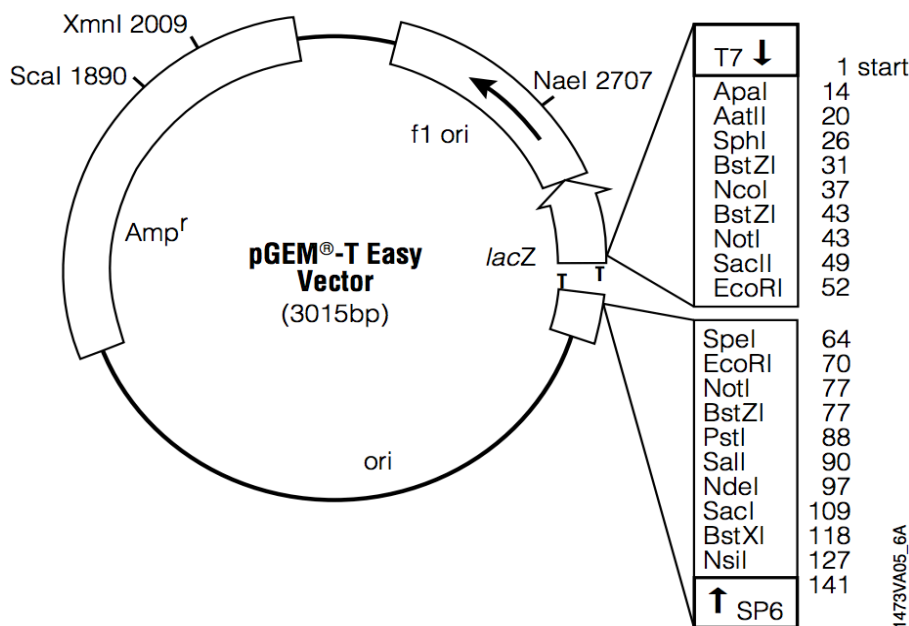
XmnI 2009
ScaI 1890
NaeI 2707
f1 ori
Amp$^r$
pGEM®-T Easy Vector
(3015bp)
lacZ
T
T
ori

| T7 ↓ | 1 start |
|---|---|
| ApaI | 14 |
| AatII | 20 |
| SphI | 26 |
| BstZI | 31 |
| NcoI | 37 |
| BstZI | 43 |
| NotI | 43 |
| SacII | 49 |
| EcoRI | 52 |

| | |
|---|---|
| SpeI | 64 |
| EcoRI | 70 |
| NotI | 77 |
| BstZI | 77 |
| PstI | 88 |
| SalI | 90 |
| NdeI | 97 |
| SacI | 109 |
| BstXI | 118 |
| NsiI | 127 |
| | 141 |
| ↑ SP6 | |

1473VA05_6A